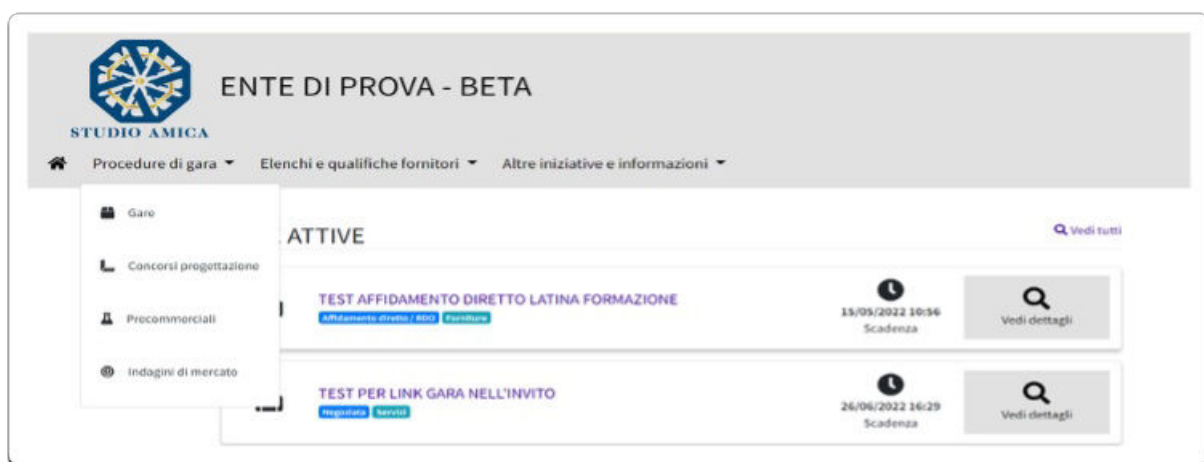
STUDIO AMICA

ENTE DI PROVA - BETA

Procedure di gara
Elenchi e qualifiche fornitori
Altre iniziative e informazioni

Gare
Concorsi progettazione
Precommerciali
Indagini di mercato

ATTIVE

Vedi tutti

TEST AFFIDAMENTO DIRETTO LATINA FORMAZIONE
Affidamento diretto / RDO
Forniture
15/05/2022 10:56
Scadenza
Vedi dettagli

TEST PER LINK GARA NELL'INVITO
Negoziata
Servizi
26/06/2022 16:29
Scadenza
Vedi dettagli